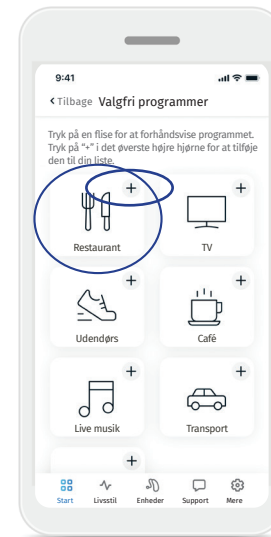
9:41

‹ Tilbage Valgfri programmer

Tryk på en flise for at forhåndsvise programmet. Tryk på "+" i det øverste højre hjørne for at tilføje den til din liste.

+
Restaurant

+
TV

+
Udendørs

+
Café

+
Live musik

+
Transport

+

Start Livsstil Enheder Support Mere